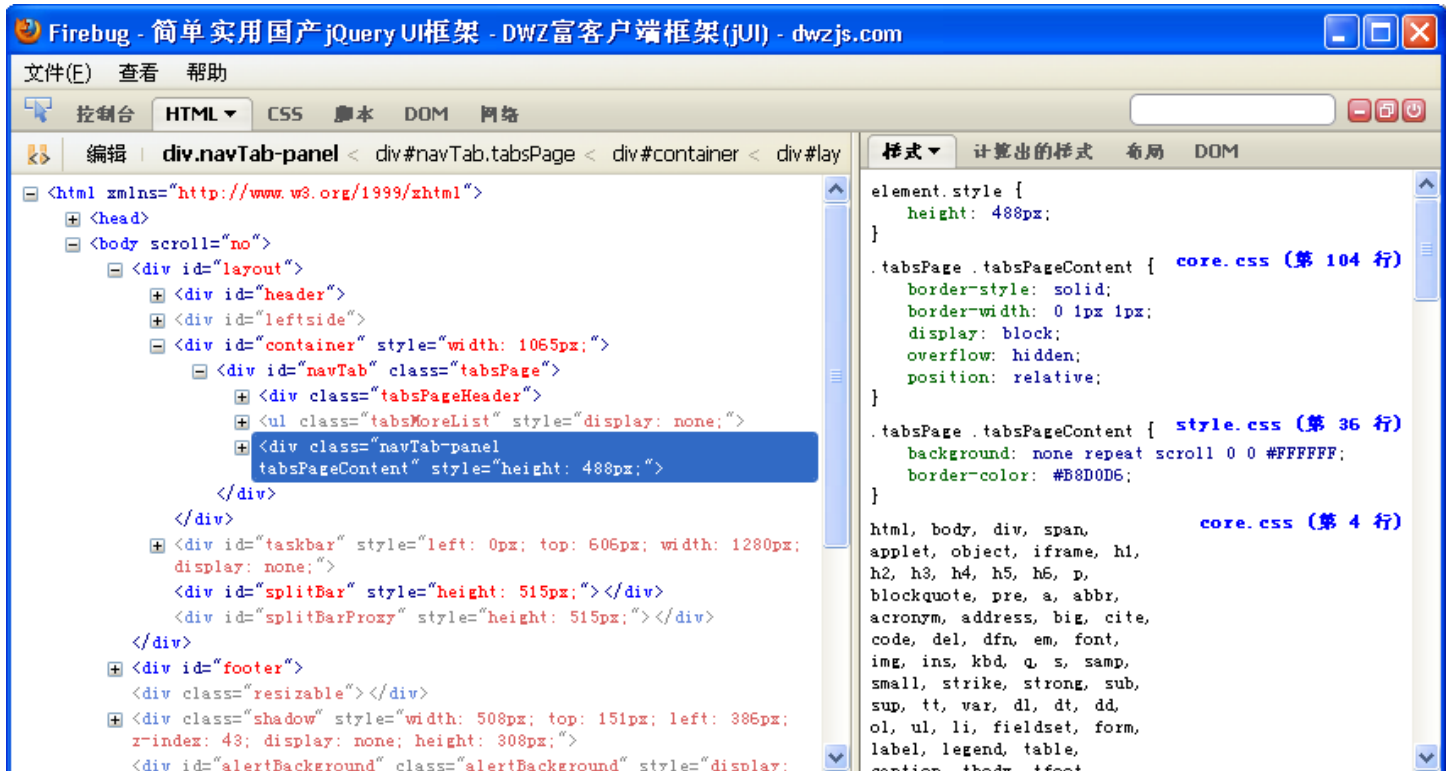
Firebug - 简单实用国产jQuery UI框架 - DWZ富客户端框架(jUI) - dwzjs.com

文件(F) 查看 帮助

控制台 HTML ▾ CSS 脚本 DOM 网络

编辑 div.navTab-panel < div#navTab.tabsPage < div#container < div#lay

样式 ▾ 计算出的样式 布局 DOM

<html xmlns="http://www.w3.org/1999/xhtml">
<head>
<body scroll="no">
<div id="layout">
<div id="header">
<div id="leftside">
<div id="container" style="width: 1065px;">
<div id="navTab" class="tabsPage">
<div class="tabsPageHeader">
<ul class="tabsMoreList" style="display: none;">
<div class="navTab-panel tabsPageContent" style="height: 488px;">
</div>
</div>
<div id="taskbar" style="left: 0px; top: 606px; width: 1280px; display: none;">
<div id="splitBar" style="height: 515px;"></div>
<div id="splitBarProxy" style="height: 515px;"></div>
</div>
<div id="footer">
<div class="resizable"></div>
<div class="shadow" style="width: 508px; top: 151px; left: 386px; z-index: 43; display: none; height: 308px;">
<div id="alertBackground" class="alertBackground" style="display:

element.style {
height: 488px;
}

.tabsPage .tabsPageContent { core.css (第 104 行)
border-style: solid;
border-width: 0 1px 1px;
display: block;
overflow: hidden;
position: relative;
}

.tabsPage .tabsPageContent { style.css (第 36 行)
background: none repeat scroll 0 0 #FFFFFF;
border-color: #B8D0D6;
}

html, body, div, span, core.css (第 4 行)
applet, object, iframe, h1, h2, h3, h4, h5, h6, p, blockquote, pre, a, abbr, acronym, address, big, cite, code, del, dfn, em, font, img, ins, kbd, q, s, samp, small, strike, strong, sub, sup, tt, var, dl, dt, dd, ol, ul, li, fieldset, form, label, legend, table,
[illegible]